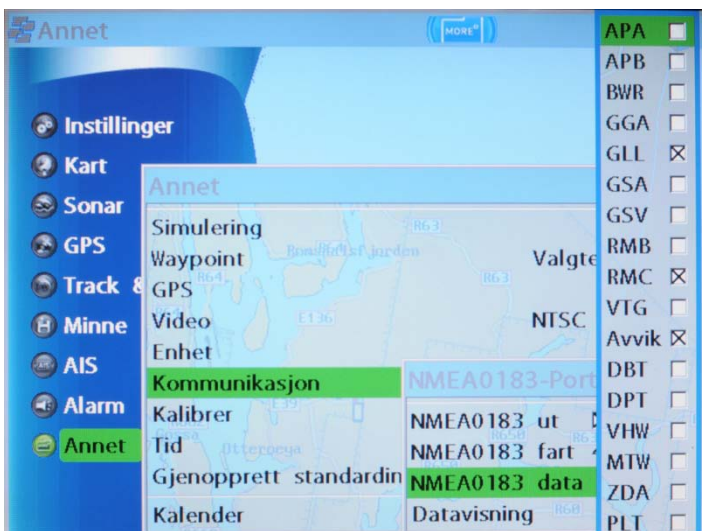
Annet

MORE

Instillinger
Kart
Sonar
GPS
Track &
Minne
AIS
Alarm
Annet

Annet
Simulering
Waypoint
GPS
Video
Enhet
Kommunikasjon
Kalibrer
Tid
Gjenopprett standardin
Kalender

Valgte
NTSC

NMEA0183-Port
NMEA0183 ut
NMEA0183 fart
NMEA0183 data
Datavisning

APA ☐
APB ☐
BWR ☐
GGA ☐
GLL ☒
GSA ☐
GSV ☐
RMB ☐
RMC ☒
VTG ☐
Avvik ☒
DBT ☐
DPT ☐
VHW ☐
MTW ☐
ZDA ☐
PLT ☐